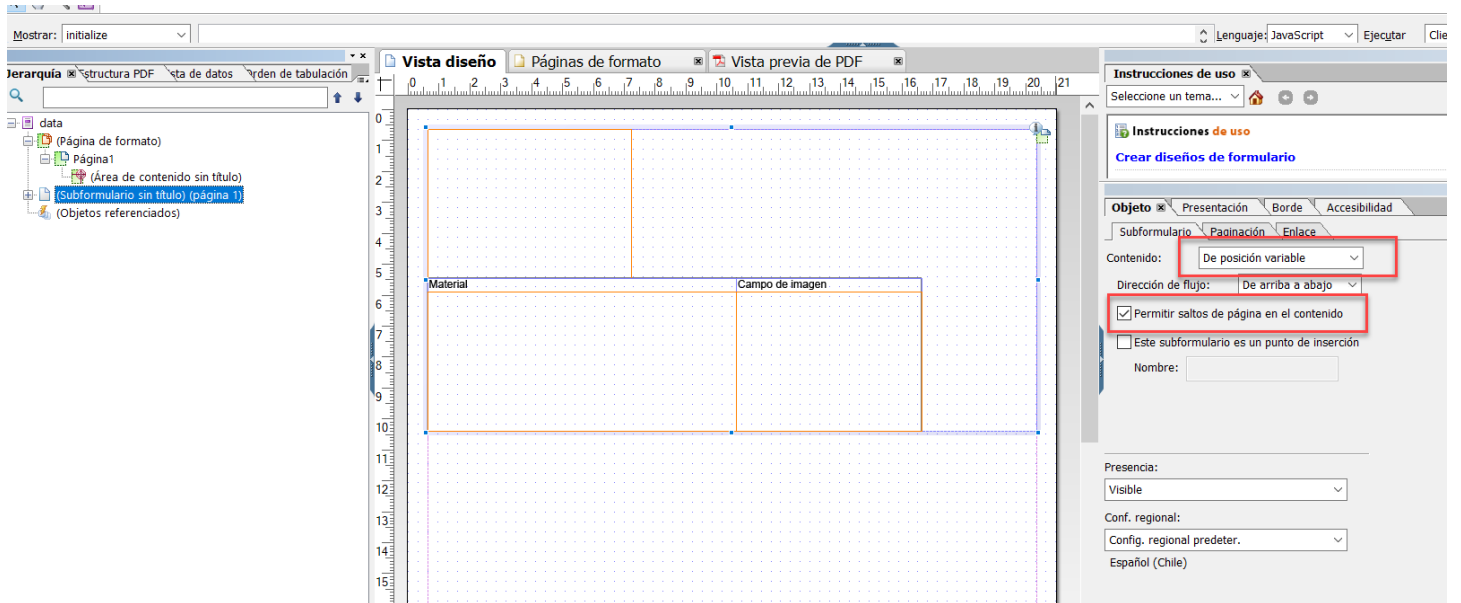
Mostrar: initialize

Lenguaje: JavaScript Ejecutar Clie

Jerarquía Estructura PDF Vista de datos Orden de tabulación

data
(Página de formato)
Página1
(Área de contenido sin título)
(Subformulario sin título) (página 1)
(Objetos referenciados)

Vista diseño Páginas de formato Vista previa de PDF

0 1 2 3 4 5 6 7 8 9 10 11 12 13 14 15 16 17 18 19 20 21

0
1
2
3
4
5
6
7
8
9
10
11
12
13
14
15

Material

Campo de imagen

Instrucciones de uso

Seleccione un tema...

Instrucciones de uso

Crear diseños de formulario

Objeto Presentación Borde Accesibilidad

Subformulario Paginación Enlace

Contenido: De posición variable

Dirección de flujo: De arriba a abajo

Permitir saltos de página en el contenido

Este subformulario es un punto de inserción

Nombre:

Presencia:

Visible

Conf. regional:

Config. regional predeter.

Español (Chile)